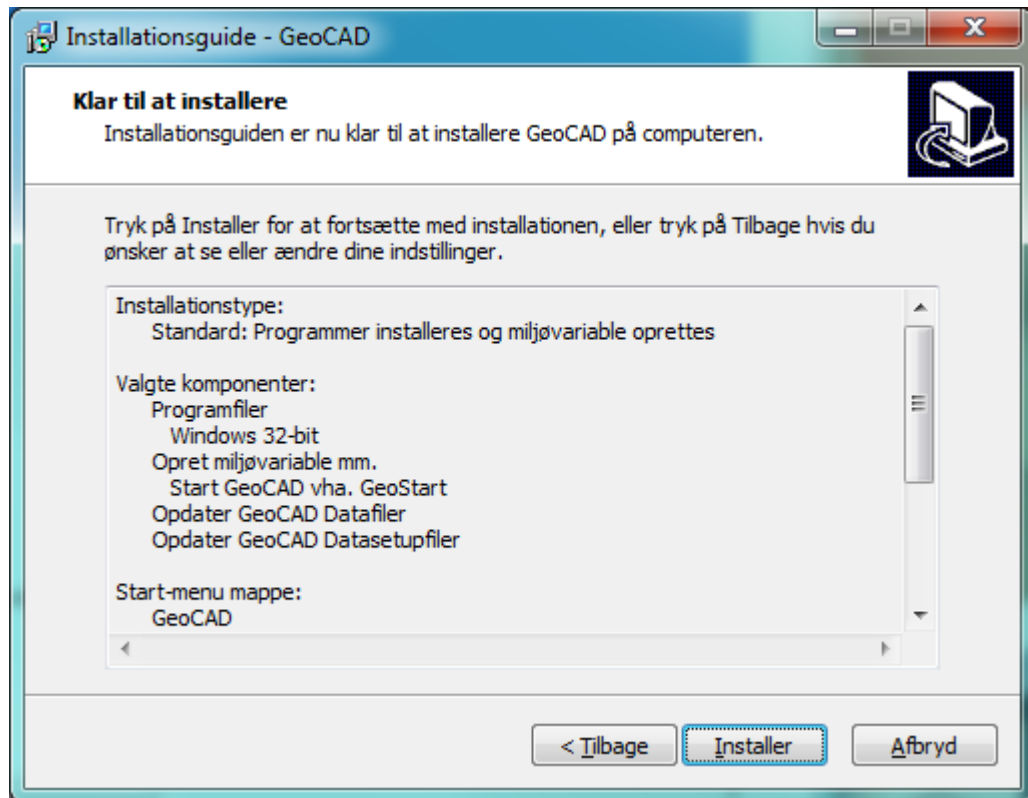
Installationsguide - GeoCAD

Klar til at installere

Installationsguiden er nu klar til at installere GeoCAD på computeren.

Tryk på Installer for at fortsætte med installationen, eller tryk på Tilbage hvis du ønsker at se eller ændre dine indstillinger.

Installationstype:
Standard: Programmer installeres og miljøvariable oprettes

Valgte komponenter:
Programfiler
Windows 32-bit
Opret miljøvariable mm.
Start GeoCAD vha. GeoStart
Opdater GeoCAD Datafiler
Opdater GeoCAD Datasetupfiler

Start-menu mappe:
GeoCAD

< Tilbage
Installer
Afbryd